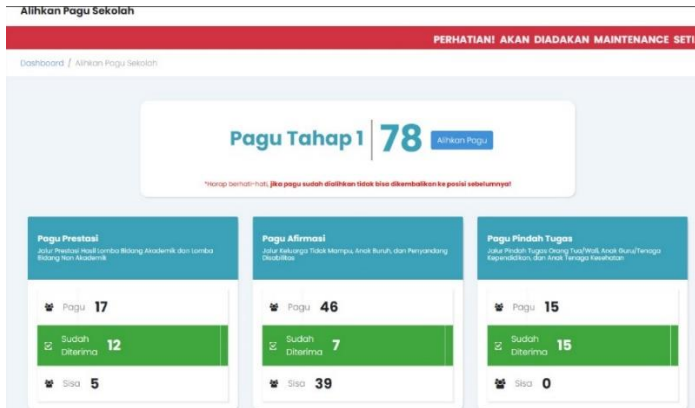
Alihkan Pagu Sekolah

PERHATIAN! AKAN DIADAKAN MAINTENANCE SETI

Dashboard / Alihkan Pagu Sekolah

Pagu Tahap 1 78 Alihkan Pagu

*Harap berhati-hati, jika pagu sudah dialihkan tidak bisa dikembalikan ke posisi sebelumnya!

Pagu Prestasi
Jalur Prestasi Hasil Lomba Bidang Akademik dan Lomba Bidang Non Akademik

Pagu 17
Sudah Diterima 12
Sisa 5

Pagu Afirmasi
Jalur Keluarga Tidak Mampu, Anak Buruh, dan Penyandang Disabilitas

Pagu 46
Sudah Diterima 7
Sisa 39

Pagu Pindah Tugas
Jalur Pindah Tugas Orang Tua/Wali, Anak Guru/Tenaga Kependidikan, dan Anak Tenaga Kesehatan

Pagu 15
Sudah Diterima 15
Sisa 0